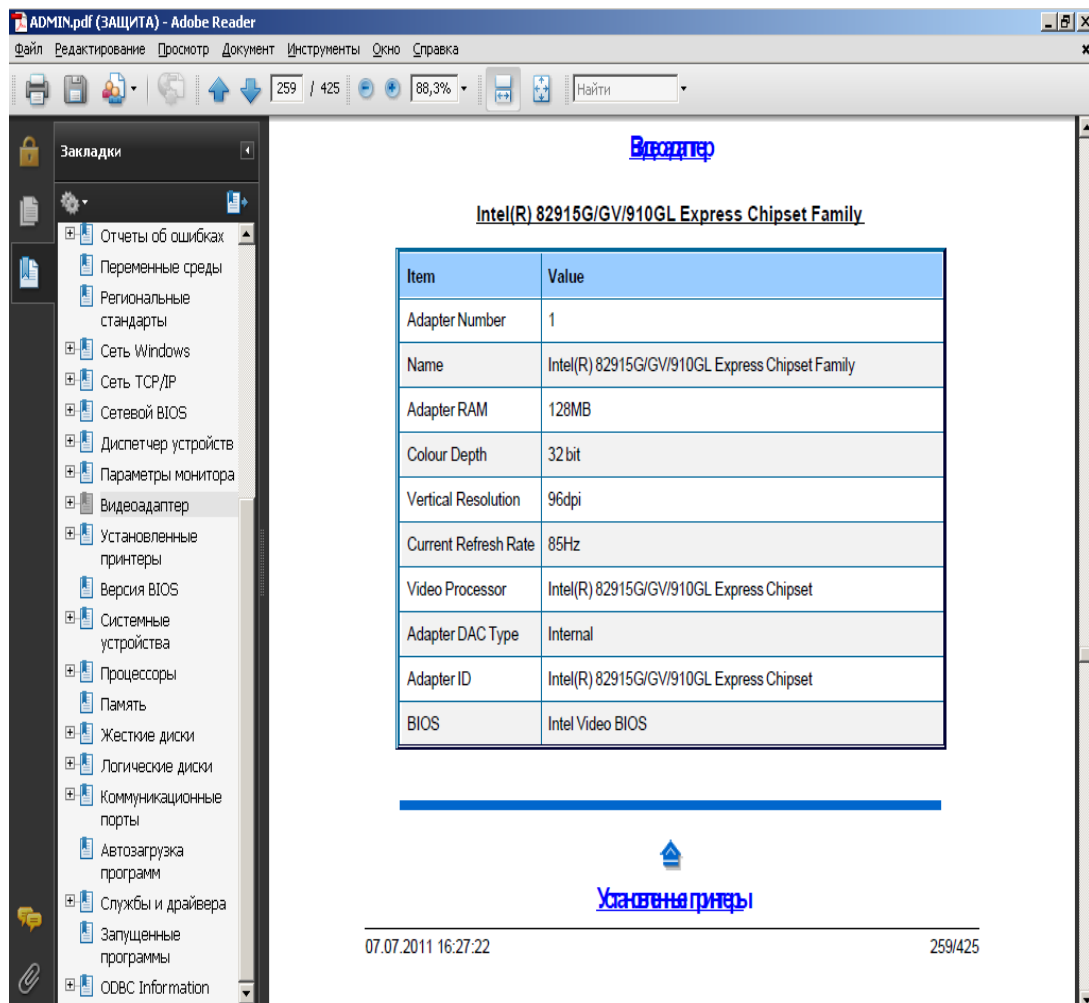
ADMIN.pdf (ЗАЩИТА) - Adobe Reader

Файл Редактирование Просмотр Документ Инструменты Окно Справка

259 / 425 88,3% Найти

Закладки

Отчеты об ошибках
Переменные среды
Региональные стандарты
Сеть Windows
Сеть TCP/IP
Сетевой BIOS
Диспетчер устройств
Параметры монитора
Видеоадаптер
Установленные принтеры
Версия BIOS
Системные устройства
Процессоры
Память
Жесткие диски
Логические диски
Коммуникационные порты
Автозагрузка программ
Службы и драйвера
Запущенные программы
ODBC Information

Видеоадаптер

Intel(R) 82915G/GV/910GL Express Chipset Family

| Item | Value |
|---|---|
| Adapter Number | 1 |
| Name | Intel(R) 82915G/GV/910GL Express Chipset Family |
| Adapter RAM | 128MB |
| Colour Depth | 32 bit |
| Vertical Resolution | 96dpi |
| Current Refresh Rate | 85Hz |
| Video Processor | Intel(R) 82915G/GV/910GL Express Chipset |
| Adapter DAC Type | Internal |
| Adapter ID | Intel(R) 82915G/GV/910GL Express Chipset |
| BIOS | Intel Video BIOS |

Установленные принтеры

07.07.2011 16:27:22 259/425